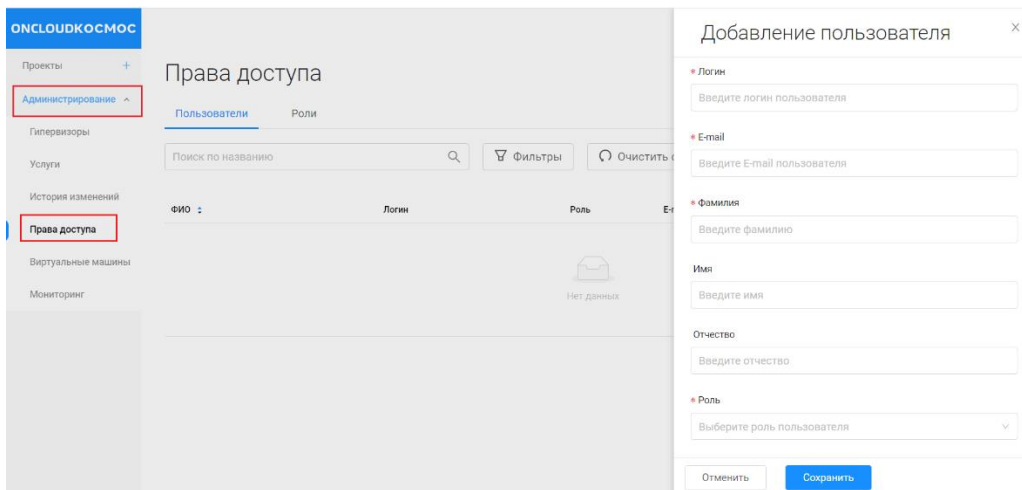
ONCLOUDKOCMOC

Проекты +

Администрирование ^

Гипервизоры

Услуги

История изменений

Права доступа

Виртуальные машины

Мониторинг

Права доступа

Пользователи Роли

Поиск по названию

Фильтры

Очистить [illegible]

ФИО

Логин

Роль

E-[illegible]

Нет данных

Добавление пользователя

×

* Логин

Введите логин пользователя

* E-mail

Введите E-mail пользователя

* Фамилия

Введите фамилию

Имя

Введите имя

Отчество

Введите отчество

* Роль

Выберите роль пользователя

Отменить

Сохранить